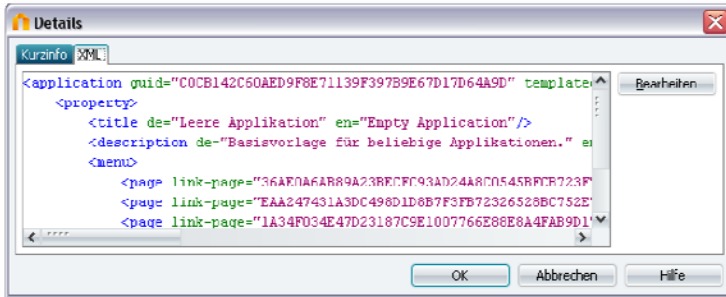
Details

Kurzinfo XML

<application guid="C0CB142C60AED9F8E71139F397B9E67D17D64A9D" template

<property>

<title de="Leere Applikation" en="Empty Application"/>

<description de="Basisvorlage für beliebige Applikationen." en

<menu>

<page link-page="36AE0A6AB89A23BECEC93AD24A8C0545BECB723F

<page link-page="EAA247431A3DC498D1D8B7F3FB72326528BC752E

<page link-page="1A34F034E47D23187C9E1007766E88E8A4FAB9D1

Bearbeiten

OK

Abbrechen

Hilfe